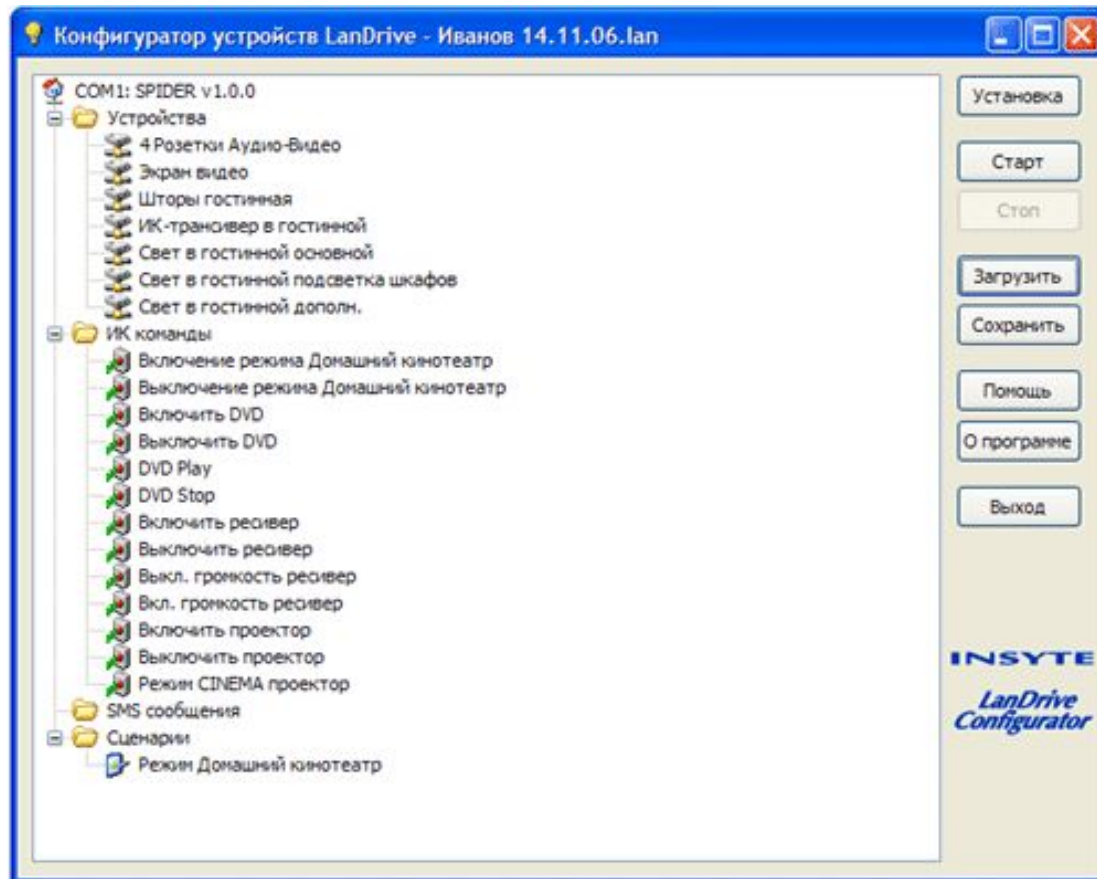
Конфигуратор устройств LanDrive - Иванов 14.11.06.lan

COM1: SPIDER v1.0.0
Устройства
4 Розетки Аудио-Видео
Экран видео
Шторы гостинная
ИК-трансивер в гостинной
Свет в гостинной основной
Свет в гостинной подсветка шкафов
Свет в гостинной дополн.
ИК команды
Включение режима Домашний кинотеатр
Выключение режима Домашний кинотеатр
Включить DVD
Выключить DVD
DVD Play
DVD Stop
Включить ресивер
Выключить ресивер
Выкл. громкость ресивер
Вкл. громкость ресивер
Включить проектор
Выключить проектор
Режим CINEMA проектор
SMS сообщения
Сценарии
Режим Домашний кинотеатр

Установка
Старт
Стоп
Загрузить
Сохранить
Помощь
О программе
Выход

INSYTE
LanDrive Configurator